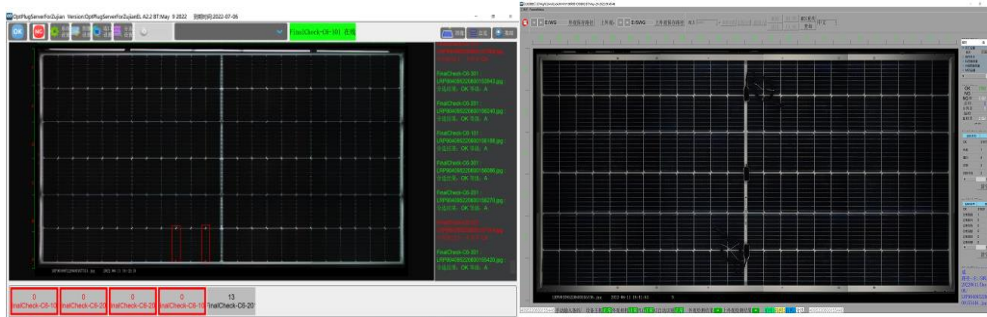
OptPlugServerForZujian Version:OptPlugServerForZujianS A2.2 BT:May 9 2022 到期时间:2022-07-06

OK

FinalCheck-C6-301 在线

FinalCheck-C6-301:
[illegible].jpg
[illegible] OK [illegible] A

FinalCheck-C6-301:
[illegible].jpg
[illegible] OK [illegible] A

FinalCheck-C6-101:
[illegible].jpg
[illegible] OK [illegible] A

FinalCheck-C6-301:
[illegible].jpg
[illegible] OK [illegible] A

FinalCheck-C6-301:
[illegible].jpg
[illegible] OK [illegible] A

FinalCheck-C6-301:
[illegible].jpg
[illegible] OK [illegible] A

0
FinalCheck-C6-10

0
FinalCheck-C6-20

0
FinalCheck-C6-20

0
FinalCheck-C6-10

13
FinalCheck-C6-20

E:\NG

D:\NG

OK